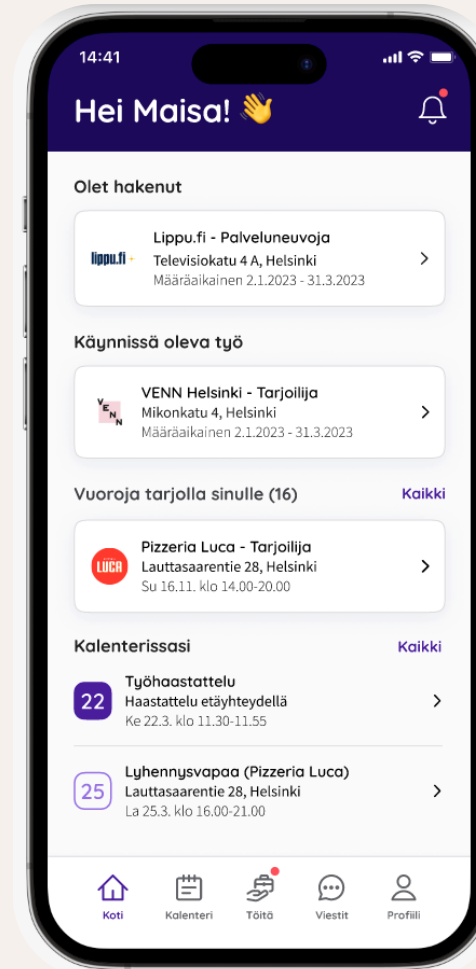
14:41

Hei Maisa! 👋

Olet hakenut

lippu.fi

Lippu.fi - Palveluneuvoja
Televisiokatu 4 A, Helsinki
Määräaikainen 2.1.2023 - 31.3.2023

Käynnissä oleva työ

VENN

VENN Helsinki - Tarjoilija
Mikonkatu 4, Helsinki
Määräaikainen 2.1.2023 - 31.3.2023

Vuoroja tarjolla sinulle (16)

Kaikki

LUCA

Pizzeria Luca - Tarjoilija
Lauttasaarentie 28, Helsinki
Su 16.11. klo 14.00-20.00

Kalenterissasi

Kaikki

22

Työhaastattelu
Haastattelu etäyhteydellä
Ke 22.3. klo 11.30-11.55

25

Lyhennysvapaa (Pizzeria Luca)
Lauttasaarentie 28, Helsinki
La 25.3. klo 16.00-21.00

Koti
Kalenteri
Töitä
Viestit
Profiili